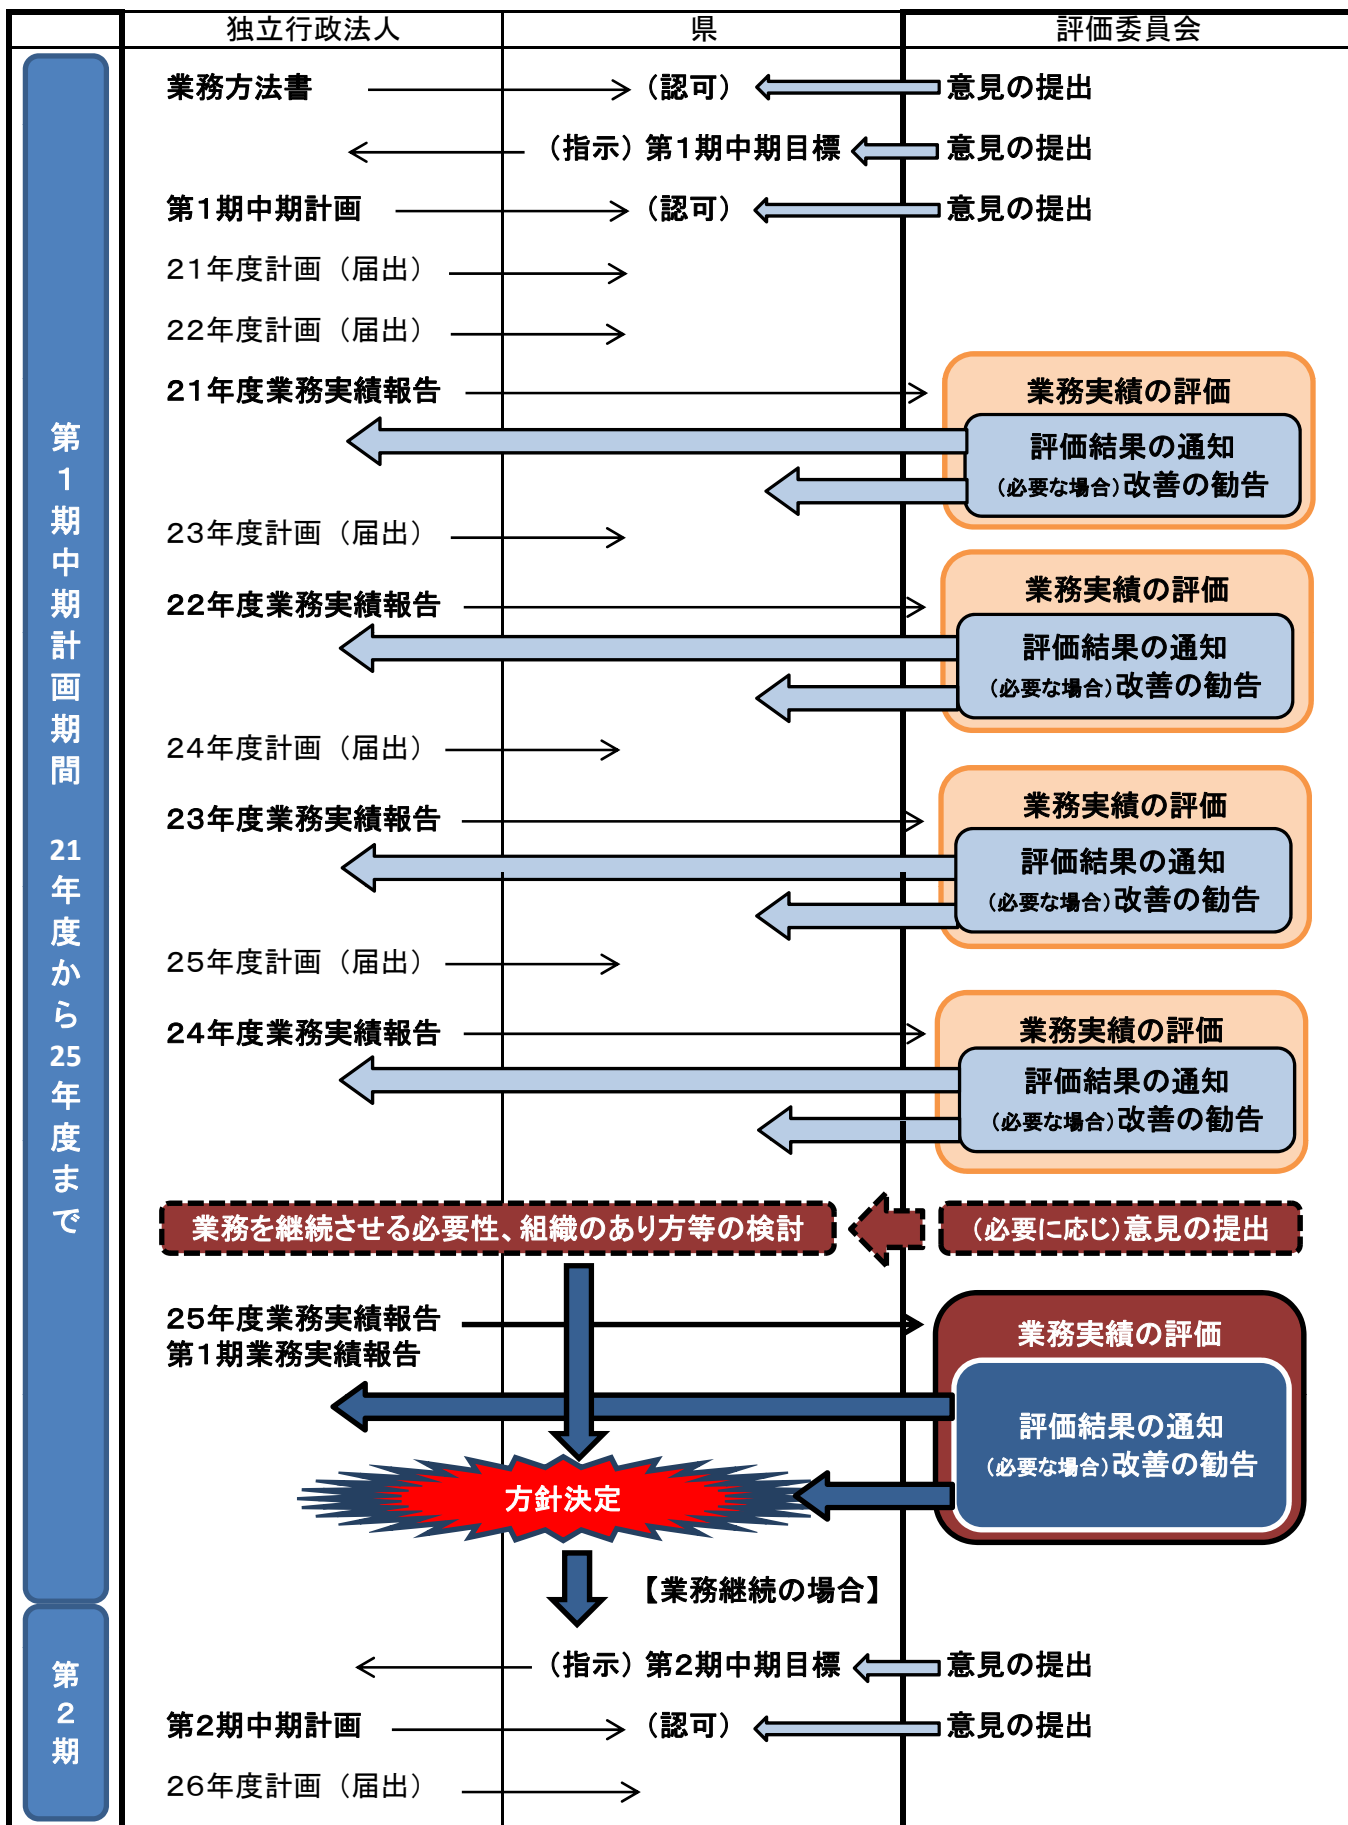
独立行政法人
県
評価委員会

第1期中期計画期間 21年度から25年度まで

業務方法書
（認可）
意見の提出

（指示）第1期中期目標
意見の提出

第1期中期計画
（認可）
意見の提出

21年度計画（届出）

22年度計画（届出）

21年度業務実績報告
業務実績の評価
評価結果の通知
（必要な場合）改善の勧告

23年度計画（届出）

22年度業務実績報告
業務実績の評価
評価結果の通知
（必要な場合）改善の勧告

24年度計画（届出）

23年度業務実績報告
業務実績の評価
評価結果の通知
（必要な場合）改善の勧告

25年度計画（届出）

24年度業務実績報告
業務実績の評価
評価結果の通知
（必要な場合）改善の勧告

業務を継続させる必要性、組織のあり方等の検討
（必要に応じ）意見の提出

25年度業務実績報告
第1期業務実績報告
業務実績の評価
評価結果の通知
（必要な場合）改善の勧告

方針決定

【業務継続の場合】

第2期

（指示）第2期中期目標
意見の提出

第2期中期計画
（認可）
意見の提出

26年度計画（届出）